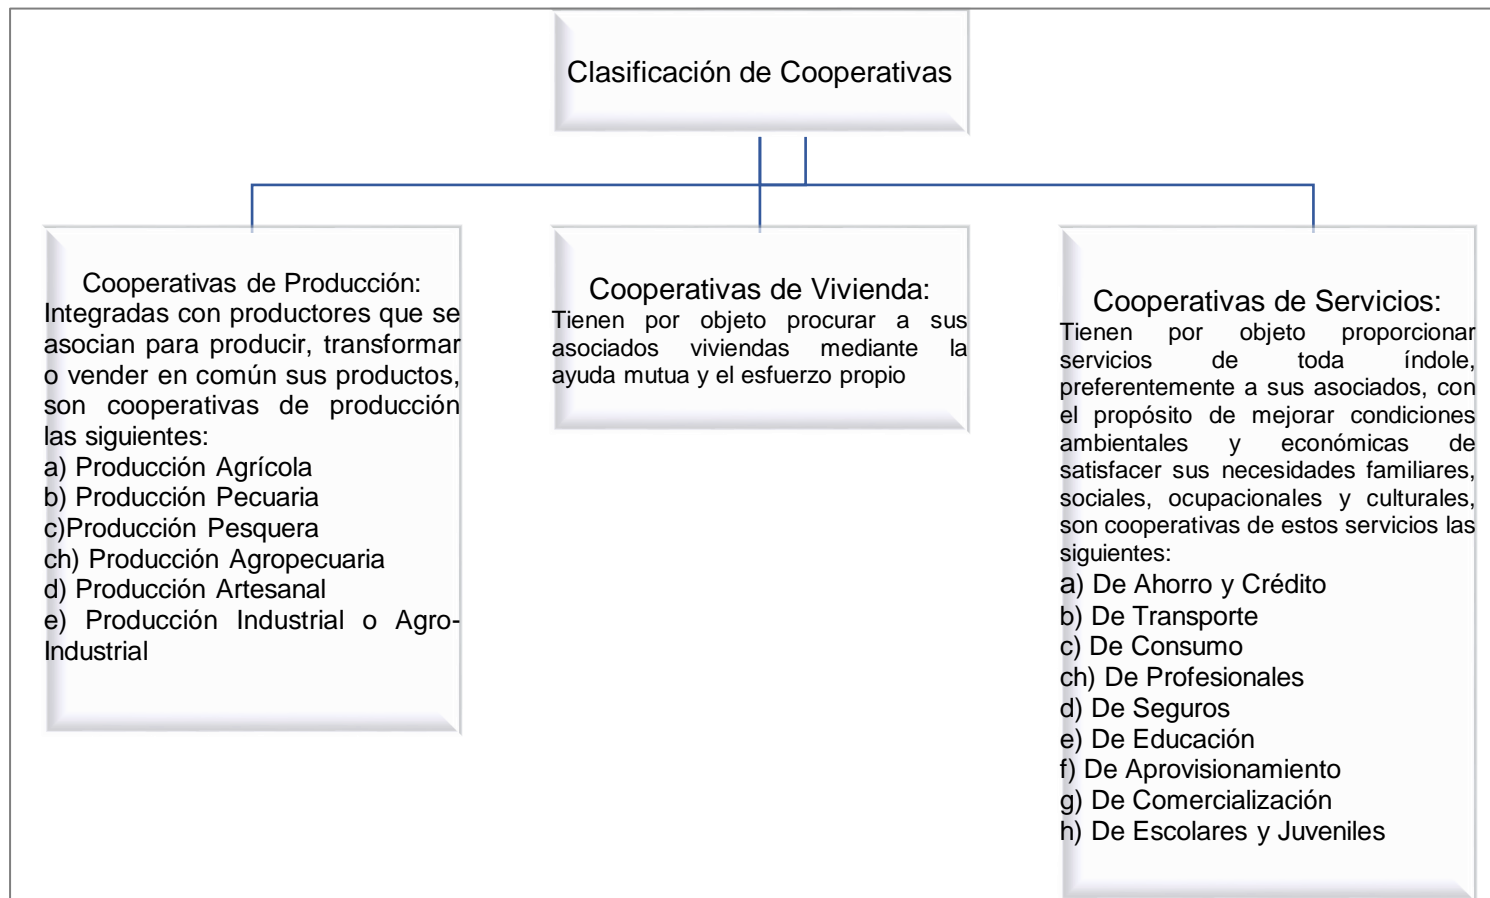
Clasificación de Cooperativas

Cooperativas de Producción: Integradas con productores que se asocian para producir, transformar o vender en común sus productos, son cooperativas de producción las siguientes:
a) Producción Agrícola
b) Producción Pecuaria
c)Producción Pesquera
ch) Producción Agropecuaria
d) Producción Artesanal
e) Producción Industrial o Agro-Industrial

Cooperativas de Vivienda:
Tienen por objeto procurar a sus asociados viviendas mediante la ayuda mutua y el esfuerzo propio

Cooperativas de Servicios:
Tienen por objeto proporcionar servicios de toda índole, preferentemente a sus asociados, con el propósito de mejorar condiciones ambientales y económicas de satisfacer sus necesidades familiares, sociales, ocupacionales y culturales, son cooperativas de estos servicios las siguientes:
a) De Ahorro y Crédito
b) De Transporte
c) De Consumo
ch) De Profesionales
d) De Seguros
e) De Educación
f) De Aprovisionamiento
g) De Comercialización
h) De Escolares y Juveniles